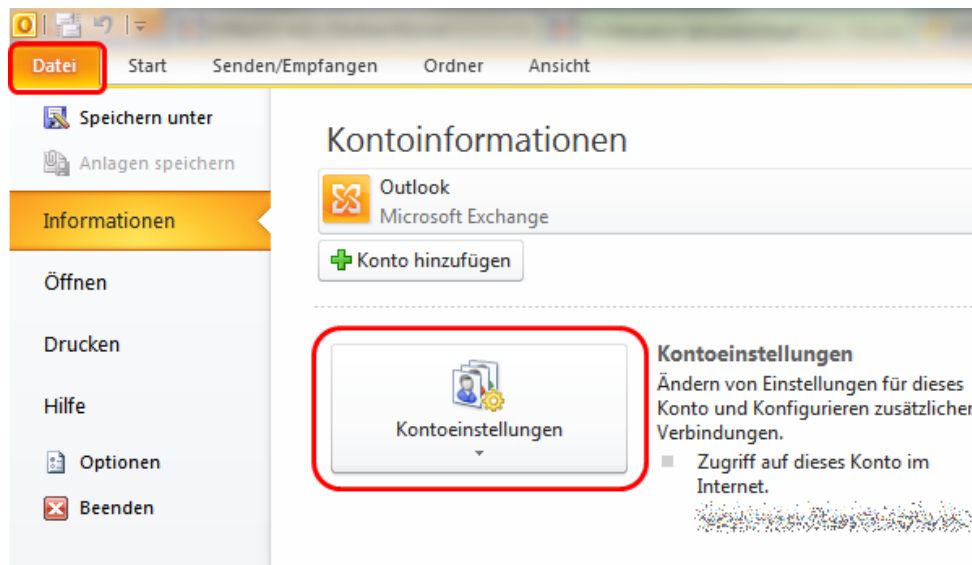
Datei
Start
Senden/Empfangen
Ordner
Ansicht

Speichern unter
Anlagen speichern
Informationen
Öffnen
Drucken
Hilfe
Optionen
Beenden

Kontoinformationen

Outlook
Microsoft Exchange

Konto hinzufügen

Kontoeinstellungen

Kontoeinstellungen
Ändern von Einstellungen für dieses Konto und Konfigurieren zusätzlicher Verbindungen.

Zugriff auf dieses Konto im Internet.
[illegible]